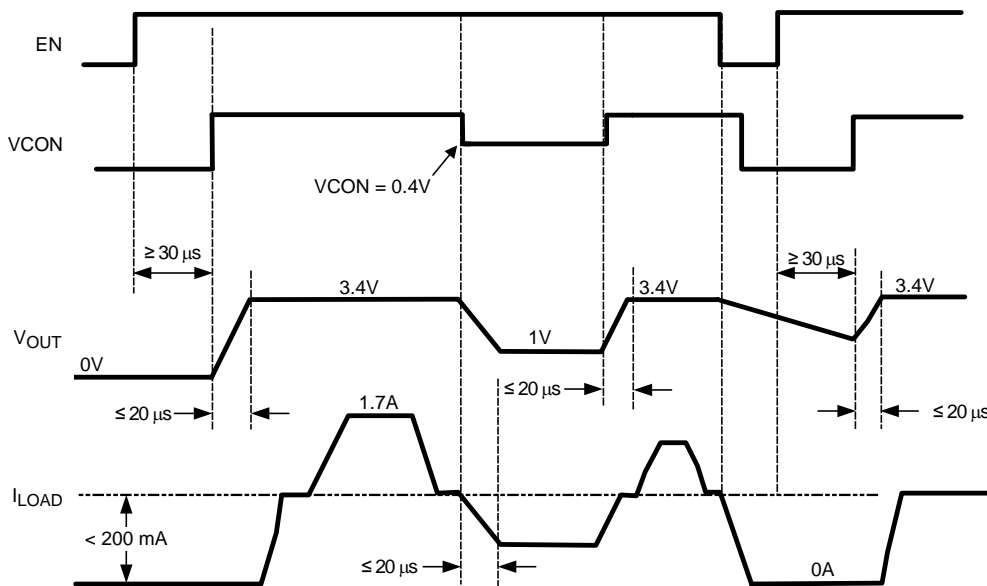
EN

VCON

VCON = 0.4V

$\geq 30 \mu s$

$\geq 30 \mu s$

3.4V

3.4V

3.4V

$V_{OUT}$

0V

1V

$\leq 20 \mu s$

$\leq 20 \mu s$

$\leq 20 \mu s$

$\leq 20 \mu s$

1.7A

$I_{LOAD}$

< 200 mA

$\leq 20 \mu s$

0A